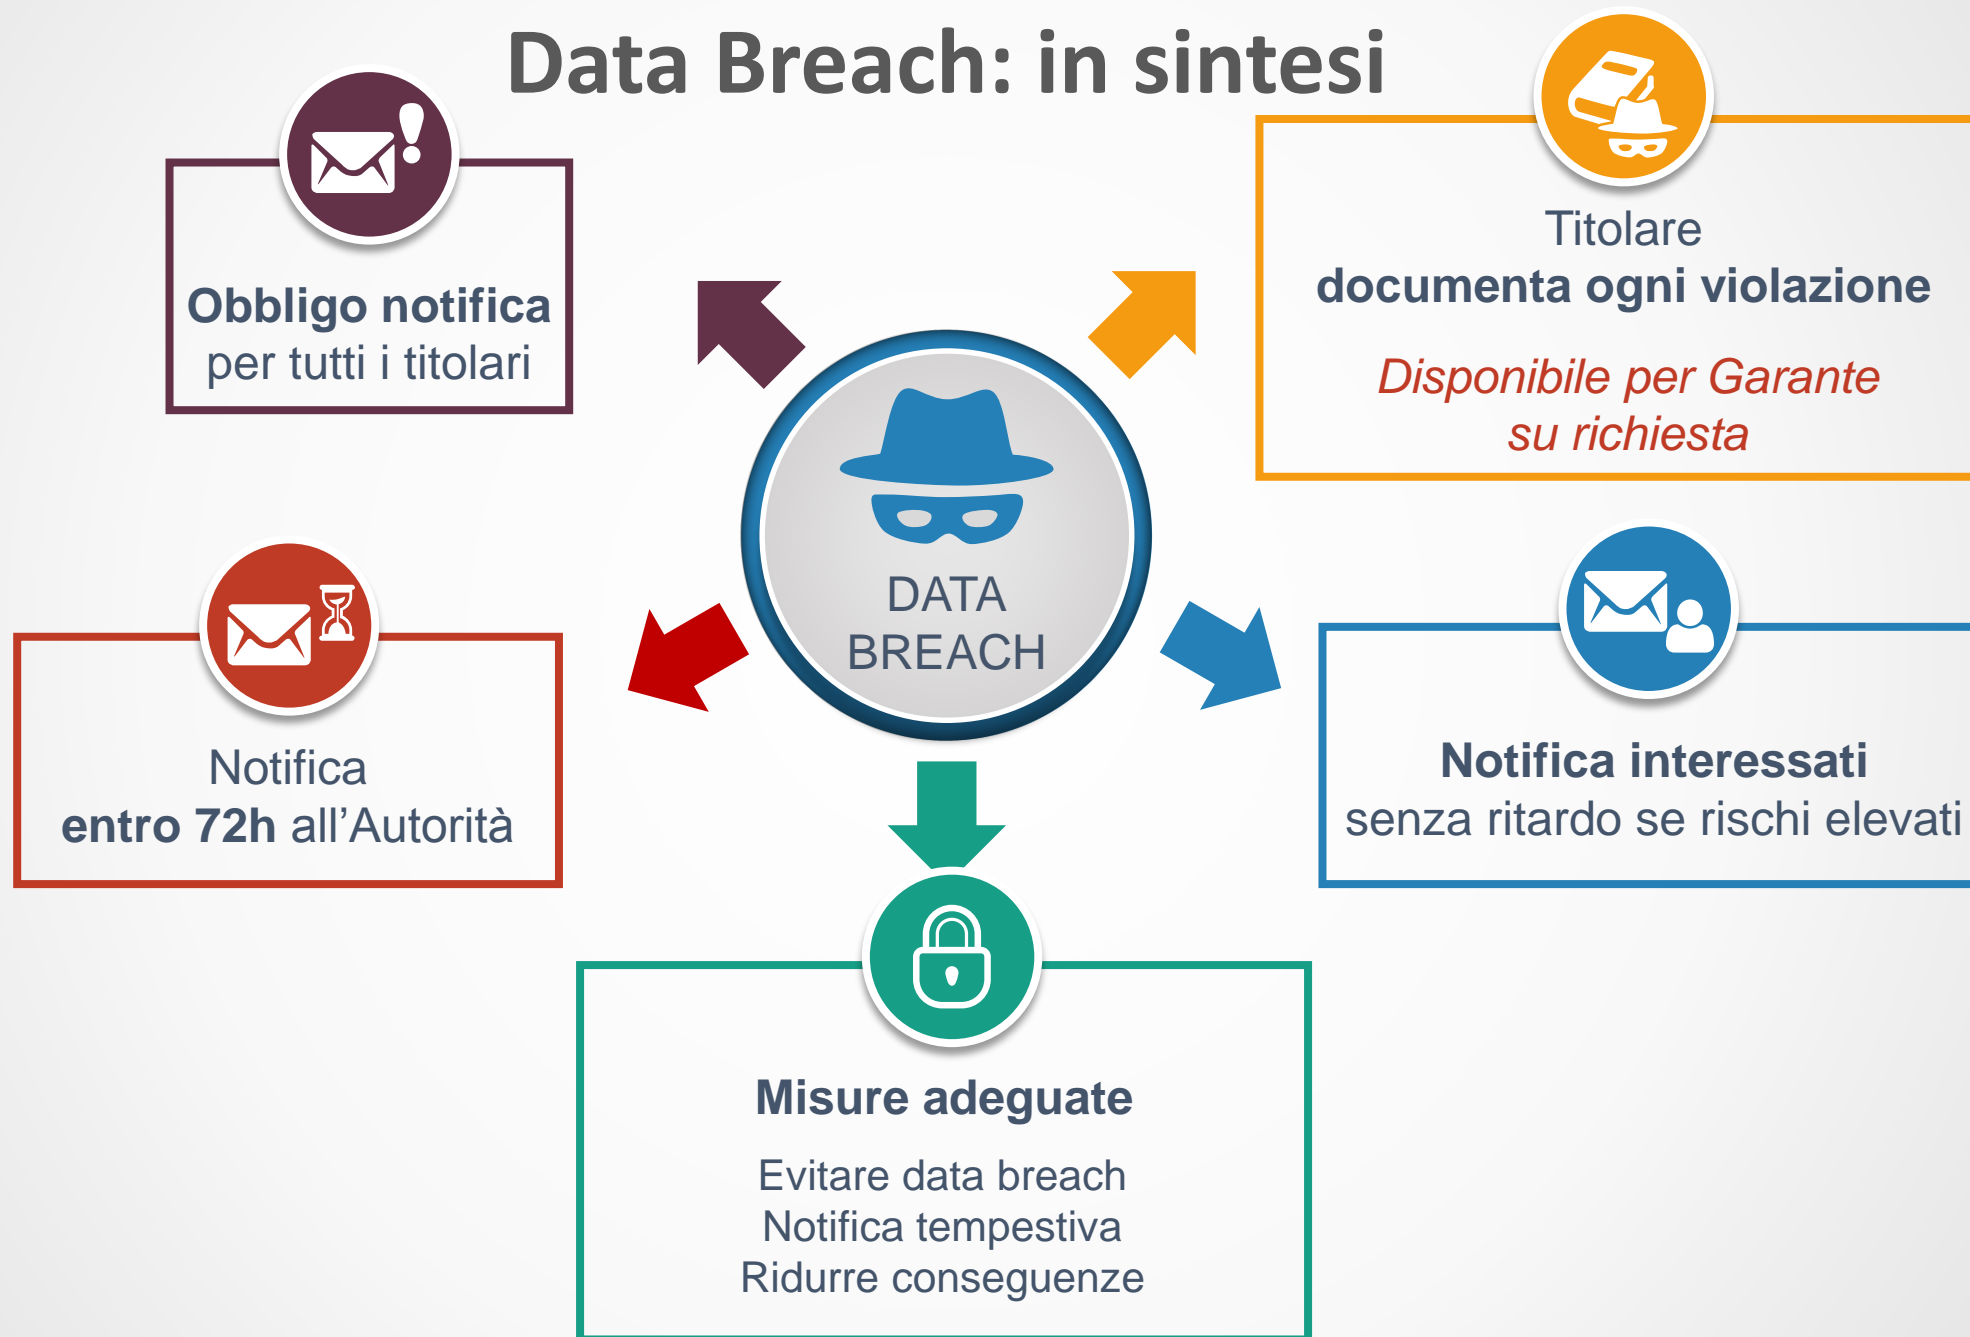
Data Breach: in sintesi

Obbligo notifica
per tutti i titolari

Titolare
documenta ogni violazione

Disponibile per Garante
su richiesta

DATA
BREACH

Notifica
entro 72h all’Autorità

Notifica interessati
senza ritardo se rischi elevati

Misure adeguate

Evitare data breach
Notifica tempestiva
Ridurre conseguenze